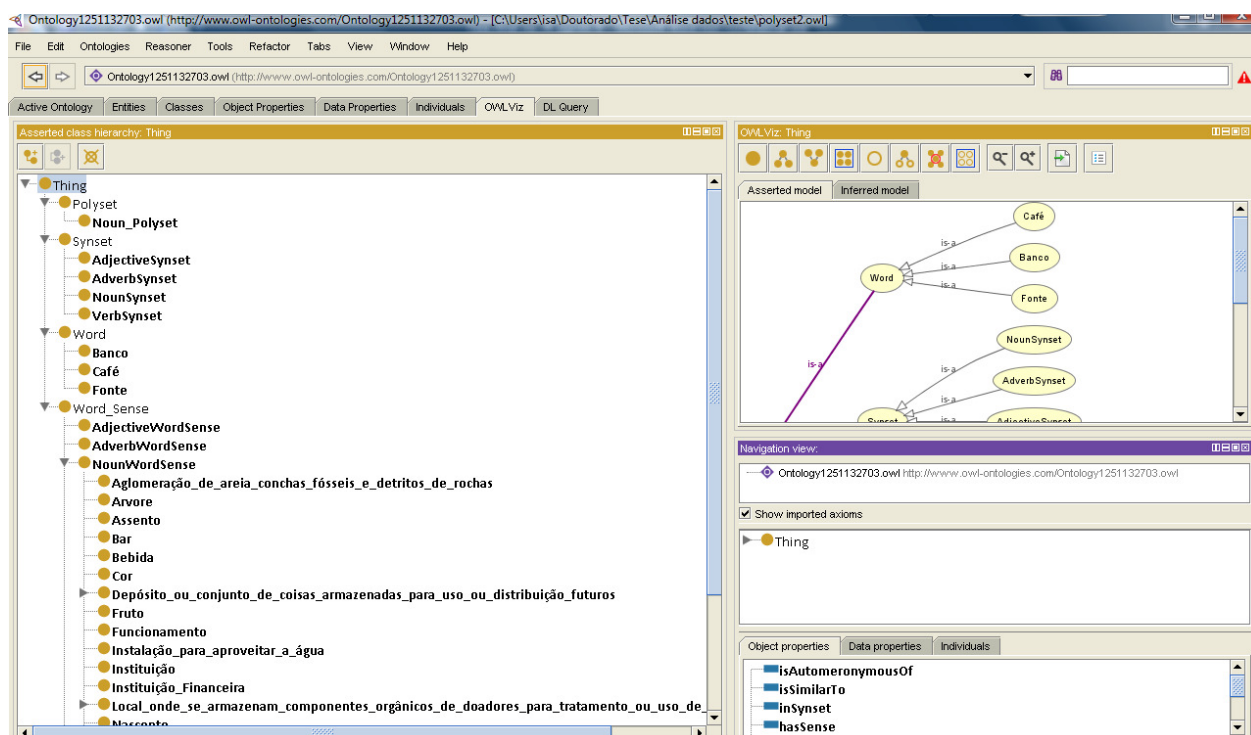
Ontology1251132703.owl (http://www.owl-ontologies.com/Ontology1251132703.owl) - [C:\Users\isa\Doutorado\Tese\Análise dados\teste\polyset2.owl]

File Edit Ontologies Reasoner Tools Refactor Tabs View Window Help

Ontology1251132703.owl (http://www.owl-ontologies.com/Ontology1251132703.owl)

Active Ontology | Entities | Classes | Object Properties | Data Properties | Individuals | OWLViz | DL Query

Asserted class hierarchy: Thing

Thing
Polyset
Noun_Polyset
Synset
AdjectiveSynset
AdverbSynset
NounSynset
VerbSynset
Word
Banco
Café
Fonte
Word_Sense
AdjectiveWordSense
AdverbWordSense
NounWordSense
Aglomeração_de_areia_conchas_fósseis_e_detritos_de_rochas
Arvore
Assento
Bar
Bebida
Cor
Depósito_ou_conjunto_de_coisas_armazenadas_para_uso_ou_distribuição_futuros
Fruto
Funcionamento
Instalação_para_aproveitar_a_água
Instituição
Instituição_Financeira
Local_onde_se_armazenam_componentes_orgânicos_de_doadores_para_tratamento_ou_uso_de_
Nascente

OWLViz: Thing

Asserted model | Inferred model

Café
Banco
Fonte
Word
is-a
is-a
is-a
is-a
NounSynset
AdverbSynset
is-a
is-a
is-a
Synset
AdjectiveSynset

Navigation view:

Ontology1251132703.owl http://www.owl-ontologies.com/Ontology1251132703.owl

Show imported axioms

Thing

Object properties | Data properties | Individuals

isAutomeronymousOf
isSimilarTo
inSynset
hasSense